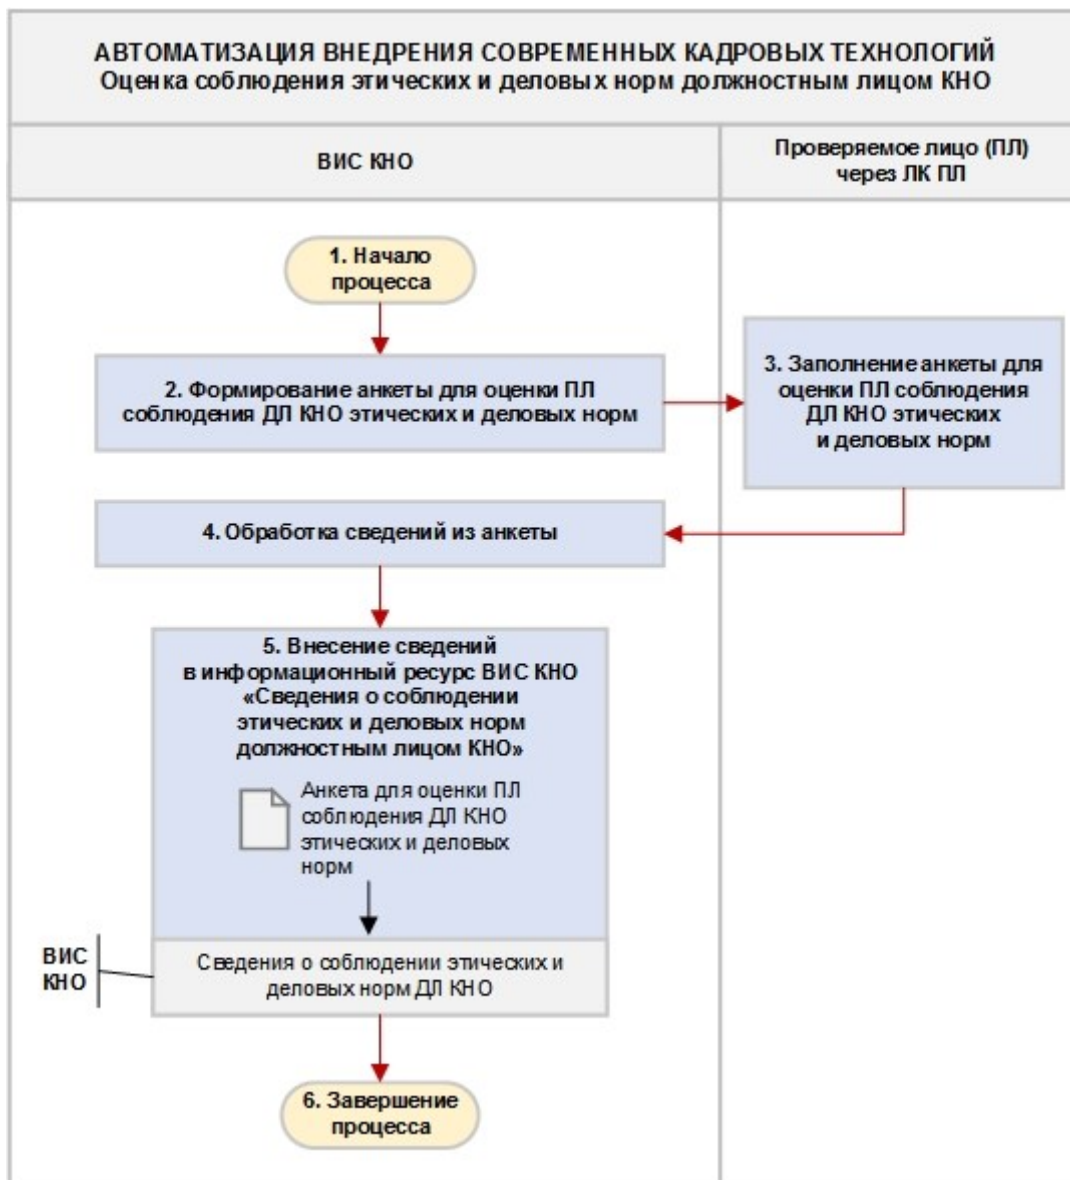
АВТОМАТИЗАЦИЯ ВНЕДРЕНИЯ СОВРЕМЕННЫХ КАДРОВЫХ ТЕХНОЛОГИЙ
Оценка соблюдения этических и деловых норм должностным лицом КНО

ВИС КНО

Проверяемое лицо (ПЛ) через ЛК ПЛ

1. Начало процесса

2. Формирование анкеты для оценки ПЛ соблюдения ДЛ КНО этических и деловых норм

3. Заполнение анкеты для оценки ПЛ соблюдения ДЛ КНО этических и деловых норм

4. Обработка сведений из анкеты

5. Внесение сведений в информационный ресурс ВИС КНО «Сведения о соблюдении этических и деловых норм должностным лицом КНО»

Анкета для оценки ПЛ соблюдения ДЛ КНО этических и деловых норм

ВИС КНО

Сведения о соблюдении этических и деловых норм ДЛ КНО

6. Завершение процесса